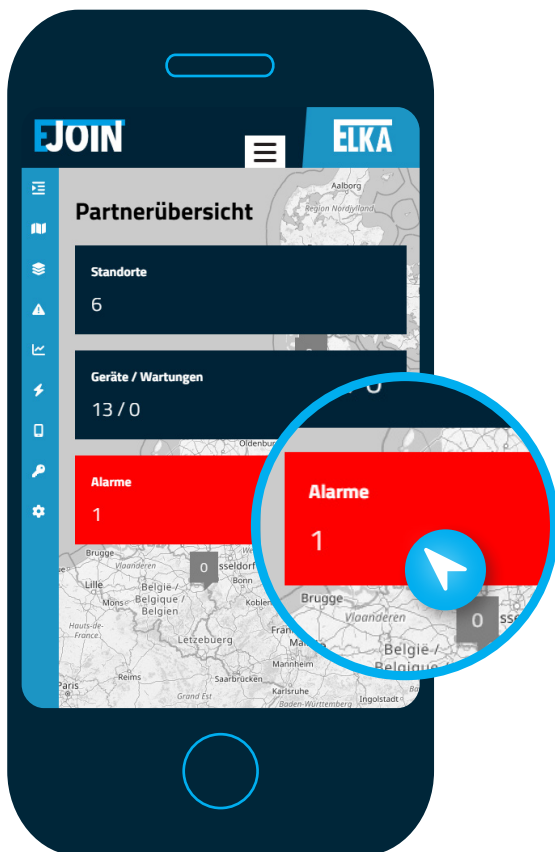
EJOIN

ELKA

Partnerübersicht

Standorte

6

Geräte / Wartungen

13 / 0

Alarme

1

Alarme

1

Aalborg
Region Nordjylland
Oldenburg
Brugge
Vlaanderen
Lille
Mons
België / Belgique / Belgien
Hauts-de-France
Düsseldorf
Bonn
Koblenz
Letzebuerg
Frankfurt
Mannheim
Reims
Saarbrücken
Karlsruhe
Paris
Grand Est
Baden-Württemberg
Ingolstadt

0

Brugge
Vlaanderen
België / Belgique

0